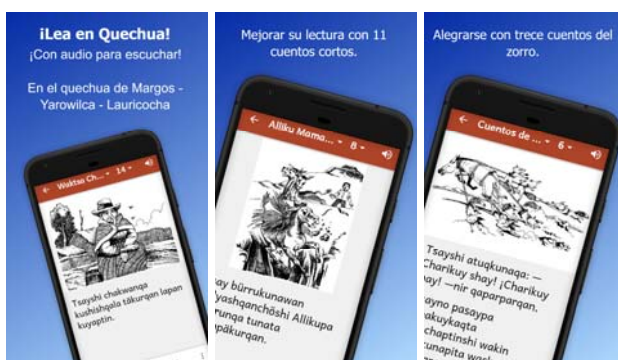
¡Lea en Quechua!
¡Con audio para escuchar!

En el quechua de Margos - Yarowilca - Lauricocha

Waktsa Ch... 14

Tsayshi chakwanqa kushishqalla täkurqan lapan kuyaptin.

Mejorar su lectura con 11 cuentos cortos.

Alliku Mama... 8

ay bürrukunawan yashqanchöshi Allikupa runqa tunata päkurqan.

Alegrarse con trece cuentos del zorro.

Cuentos de ... 6

Tsayshi atuqkunaqa: —Charikuy shay! ¡Charikuy shay! —nir qaparparqan.

ayno pasaypa chaptinshi wakin kuykaqta unapita wa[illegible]